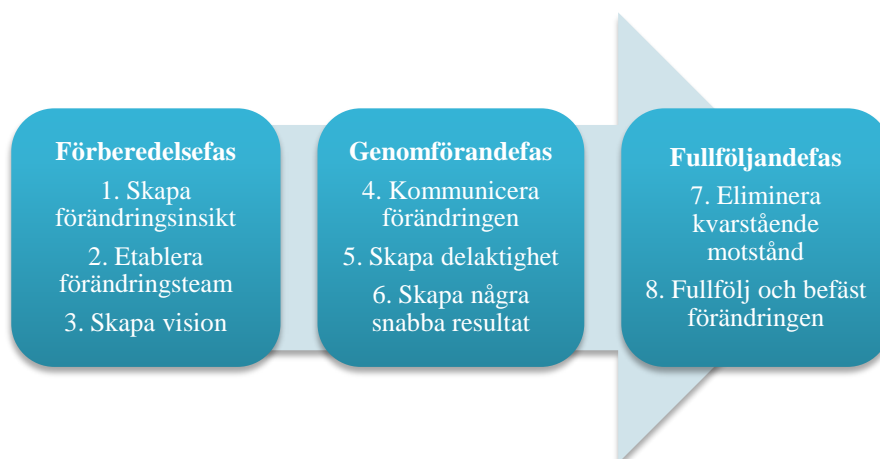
Förberedelsefas

1. Skapa förändringsinsikt

2. Etablera förändringsteam

3. Skapa vision

Genomförandefas

4. Kommunicera förändringen

5. Skapa delaktighet

6. Skapa några snabba resultat

Fullföljandefas

7. Eliminera kvarstående motstånd

8. Fullfölj och befäst förändringen